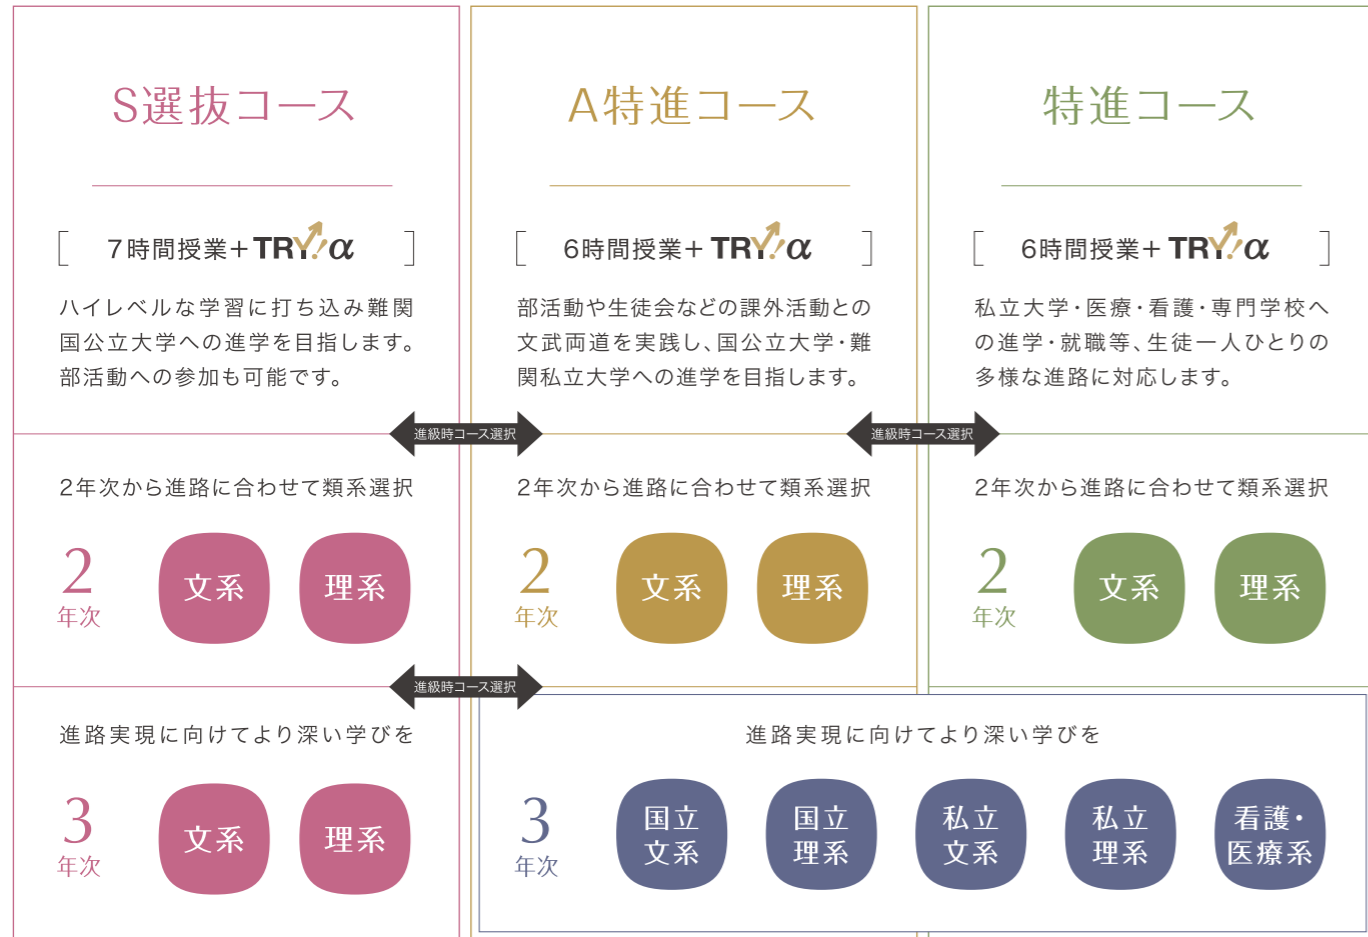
S選抜コース

[ 7時間授業＋TRY!α ]

ハイレベルな学習に打ち込み難関国公立大学への進学を目指します。部活動への参加も可能です。

A特進コース

[ 6時間授業＋TRY!α ]

部活動や生徒会などの課外活動との文武両道を実践し、国公立大学・難関私立大学への進学を目指します。

特進コース

[ 6時間授業＋TRY!α ]

私立大学・医療・看護・専門学校への進学・就職等、生徒一人ひとりの多様な進路に対応します。

進級時コース選択

進級時コース選択

2年次から進路に合わせて類系選択

2 年次

文系

理系

2年次から進路に合わせて類系選択

2 年次

文系

理系

2年次から進路に合わせて類系選択

2 年次

文系

理系

進級時コース選択

進路実現に向けてより深い学びを

3 年次

文系

理系

進路実現に向けてより深い学びを

3 年次

国立文系

国立理系

私立文系

私立理系

看護・医療系